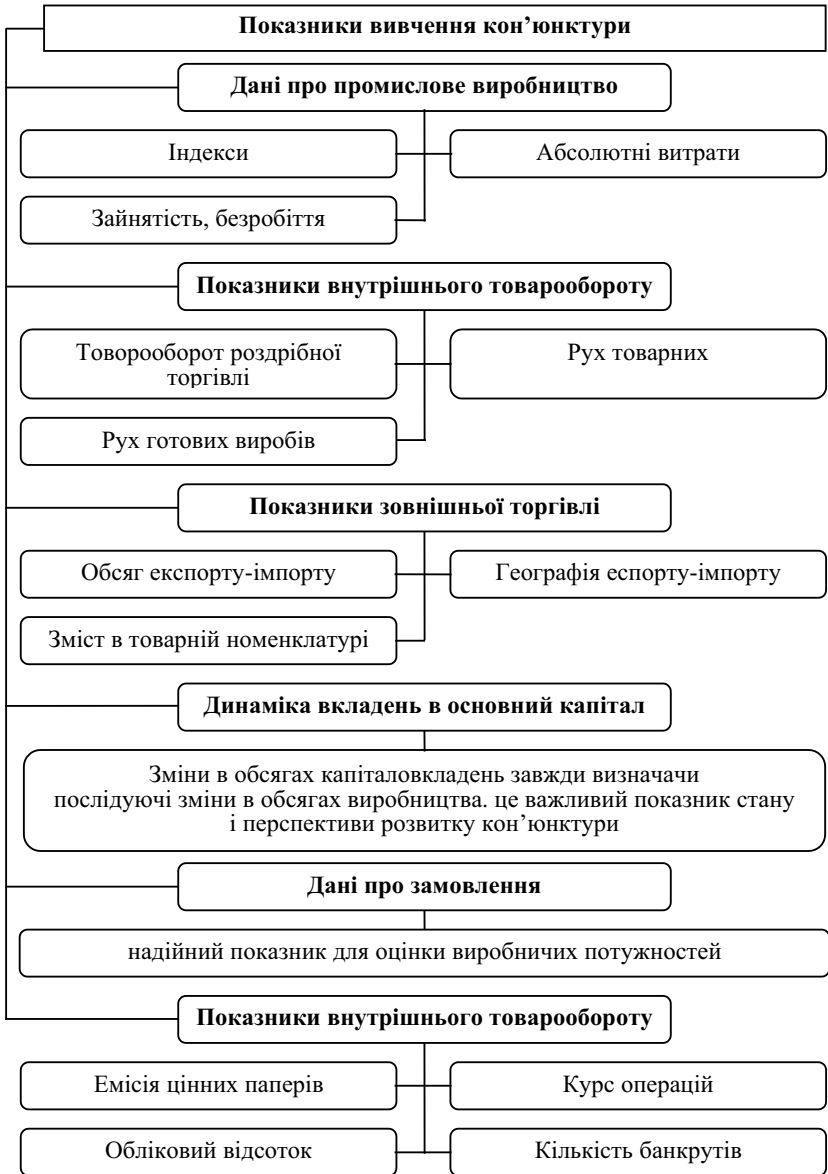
Показники вивчення кон’юнктури

Дані про промислове виробництво

Індекси

Абсолютні витрати

Зайнятість, безробіття

Показники внутрішнього товарообороту

Товорооборот роздрібної торгівлі

Рух товарних

Рух готових виробів

Показники зовнішньої торгівлі

Обсяг експорту-імпорту

Географія еспорту-імпорту

Зміст в товарній номенклатурі

Динаміка вкладень в основний капітал

Зміни в обсягах капіталовкладень завжди визначачи послідуючі зміни в обсягах виробництва. це важливий показник стану і перспективи розвитку кон’юнктури

Дані про замовлення

надійний показник для оцінки виробничих потужностей

Показники внутрішнього товарообороту

Емісія цінних паперів

Курс операцій

Обліковий відсоток

Кількість банкрутів